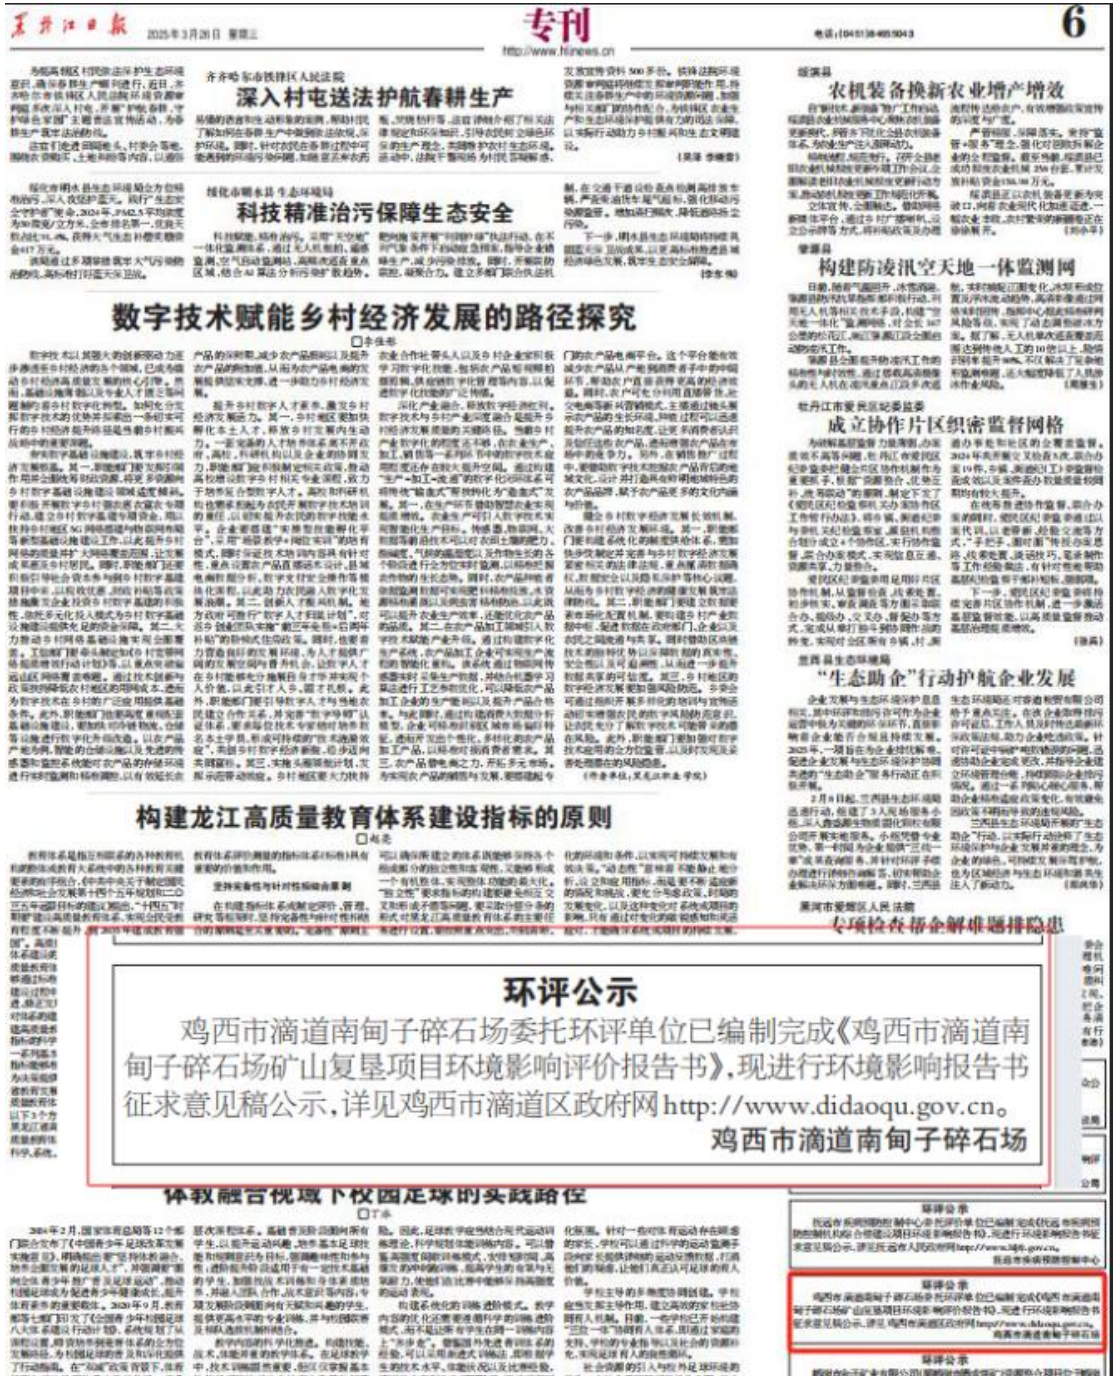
黑龙江日报 2025年3月28日 星期三

专刊

6

齐齐哈尔市铁锋区人民法院

深入村屯送法护航春耕生产

绥化市明水县生态环境局

科技精准治污保障生态安全

数字技术赋能乡村经济发展的路径探究

农机装备换新农业增产增效

构建防凌汛空天地一体监测网

成立协作片区织密监督网络

"生态助企"行动护航企业发展

构建龙江高质量教育体系建设指标的原则

专项检查帮企解难题排隐患

环评公示

鸡西市滴道南甸子碎石场委托环评单位已编制完成《鸡西市滴道南甸子碎石场矿山复垦项目环境影响评价报告书》，现进行环境影响报告书征求意见稿公示，详见鸡西市滴道区政府网http://www.didaoqu.gov.cn。

鸡西市滴道南甸子碎石场

体教融合视域下校园足球的实践路径

环评公示

环评公示

环评公示